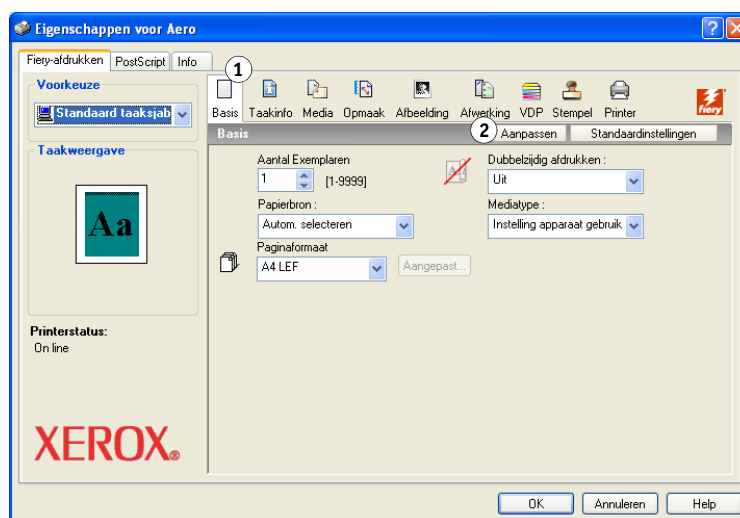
Eigenschappen voor Aero

Fiery-afdrukken PostScript Info

Voorkeuze

Standaard taaksjab

Taakweergave

Aa

Printerstatus:
On line

XEROX.

1

Basis Taakinfo Media Opmaak Afbeelding Afwerking VDP Stempel Printer

fiery

Basis

2 Aanpassen Standaardinstellingen

Aantal Exemplaren
1 [1-9999]

Dubbelzijdig afdrukken :
Uit

Papierbron :
Autom. selecteren

Mediatype :
Instelling apparaat gebruik

Paginaformaat
A4 LEF

Aangepast...

OK Annuleren Help